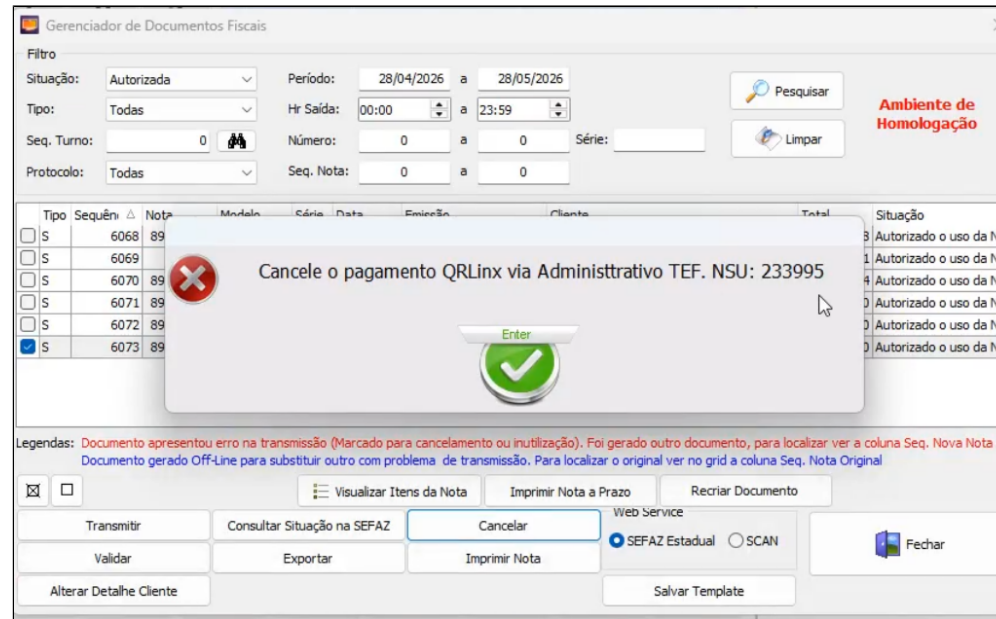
Gerenciador de Documentos Fiscais

Filtro

Situação: Autorizada

Tipo: Todas

Seq. Turno: 0

Protocolo: Todas

Período: 28/04/2026 a 28/05/2026

Hr Saída: 00:00 a 23:59

Número: 0 a 0

Série:

Seq. Nota: 0 a 0

Pesquisar

Limpar

Ambiente de Homologação

| | Tipo | Sequên | Nota | Modelo | Série | Data | Emissão | Cliente | Total | Situação |
|---|---|---|---|---|---|---|---|---|---|---|
| ☐ | S | 6068 | 89 | | | | | | 3 | Autorizado o uso da N |
| ☐ | S | 6069 | | | | | | | 1 | Autorizado o uso da N |
| ☐ | S | 6070 | 89 | | | | | | 4 | Autorizado o uso da N |
| ☐ | S | 6071 | 89 | | | | | | 0 | Autorizado o uso da N |
| ☐ | S | 6072 | 89 | | | | | | 0 | Autorizado o uso da N |
| ☑ | S | 6073 | 89 | | | | | | 0 | Autorizado o uso da N |

Cancele o pagamento QRLinx via Administtrativo TEF. NSU: 233995

Enter

Legendas: Documento apresentou erro na transmissão (Marcado para cancelamento ou inutilização). Foi gerado outro documento, para localizar ver a coluna Seq. Nova Nota

Documento gerado Off-Line para substituir outro com problema de transmissão. Para localizar o original ver no grid a coluna Seq. Nota Original

Visualizar Itens da Nota

Imprimir Nota a Prazo

Recriar Documento

Transmitir

Consultar Situação na SEFAZ

Cancelar

Web Service

SEFAZ Estadual

SCAN

Fechar

Validar

Exportar

Imprimir Nota

Alterar Detalhe Cliente

Salvar Template